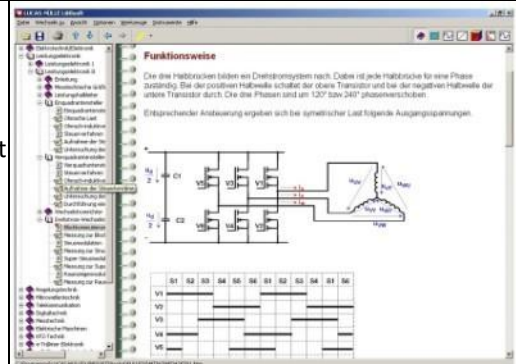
LUCAS-NÜLLE | UNItrain

Datei Werkzeuge Ansicht Optionen Vorträge Dokumente Hilfe

Elektrotechnik/Elektronik
Leistungselektronik
Leistungselektronik 1
Leistungselektronik 2
Einleitung
Netzgeführte
Leistungshalbleiter
Einpulsumrichter
Einpulsumrichter
Ohmsche Last
Ohmsch-induktive
Steuerverfahren
Aufnahme der
Untersuchung
Vierpulsumrichter
Vierpulsumrichter
Steuerverfahren
Ohmsch-induktive
Aufnahme der Steuerkennlinie
Untersuchung der
Durchführung
Wechselrichter
Drehstrom-Wechselrichter
Funktionsweise
Messung zur
Steuerverfahren
Messung zur
Super Steuerverfahren
Messung zur
Steuerverfahren
Messung zur
Angewandte Elektronik
Mikrowellentechnik
Telekommunikation
Digitaltechnik
Messtechnik
Elektrische Maschinen
KFZ-Technik
Einführung Elektronik

Funktionsweise

Die drei Halbbrücken bilden ein Drehstromsystem nach. Dabei ist jede Halbbrücke für eine Phase zuständig. Bei der positiven Halbwelle schaltet der obere Transistor und bei der negativen Halbwelle der untere Transistor durch. Die drei Phasen sind um 120° bzw 240° phasenverschoben.

Entsprechender Ansteuerung ergeben sich bei symmetrischer Last folgende Ausgangsspannungen.

$\frac{U_d}{2}$ C1
$\frac{U_d}{2}$ C2
V5 V3 V1
V6 V4 V2
$U_{12}$ $U_{23}$ $U_{31}$
$U_{1N}$ $U_{2N}$ $U_{3N}$

| | S1 | S2 | S3 | S4 | S5 | S6 | S1 | S2 | S3 | S4 | S5 | S6 |
|---|---|---|---|---|---|---|---|---|---|---|---|---|
| V1 | | | | | | | | | | | | |
| V2 | | | | | | | | | | | | |
| V3 | | | | | | | | | | | | |
| V4 | | | | | | | | | | | | |
| V5 | | | | | | | | | | | | |